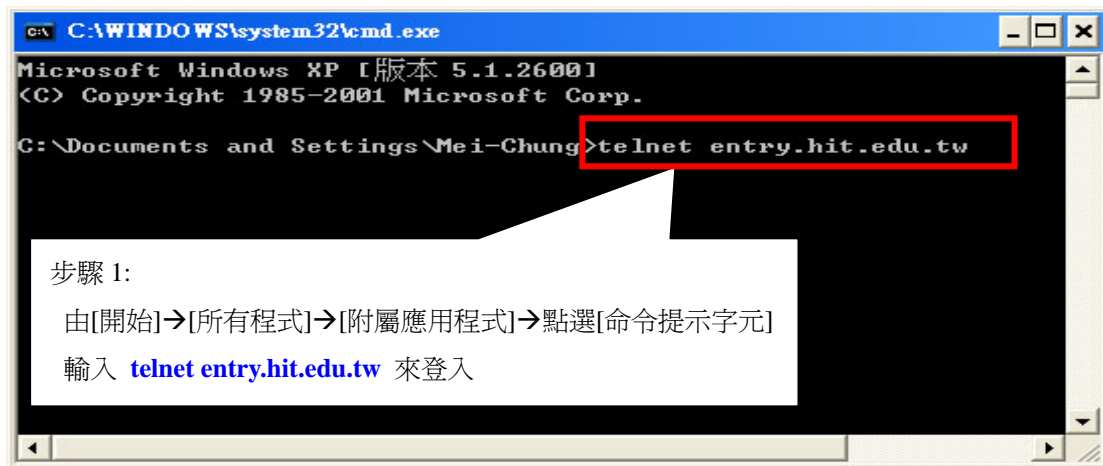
C:\WINDOWS\system32\cmd.exe

Microsoft Windows XP [版本 5.1.2600]
(C) Copyright 1985-2001 Microsoft Corp.

C:\Documents and Settings\Mei-Chung>telnet entry.hit.edu.tw

步驟 1:
由[開始]→[所有程式]→[附屬應用程式]→點選[命令提示字元]
輸入 telnet entry.hit.edu.tw 來登入